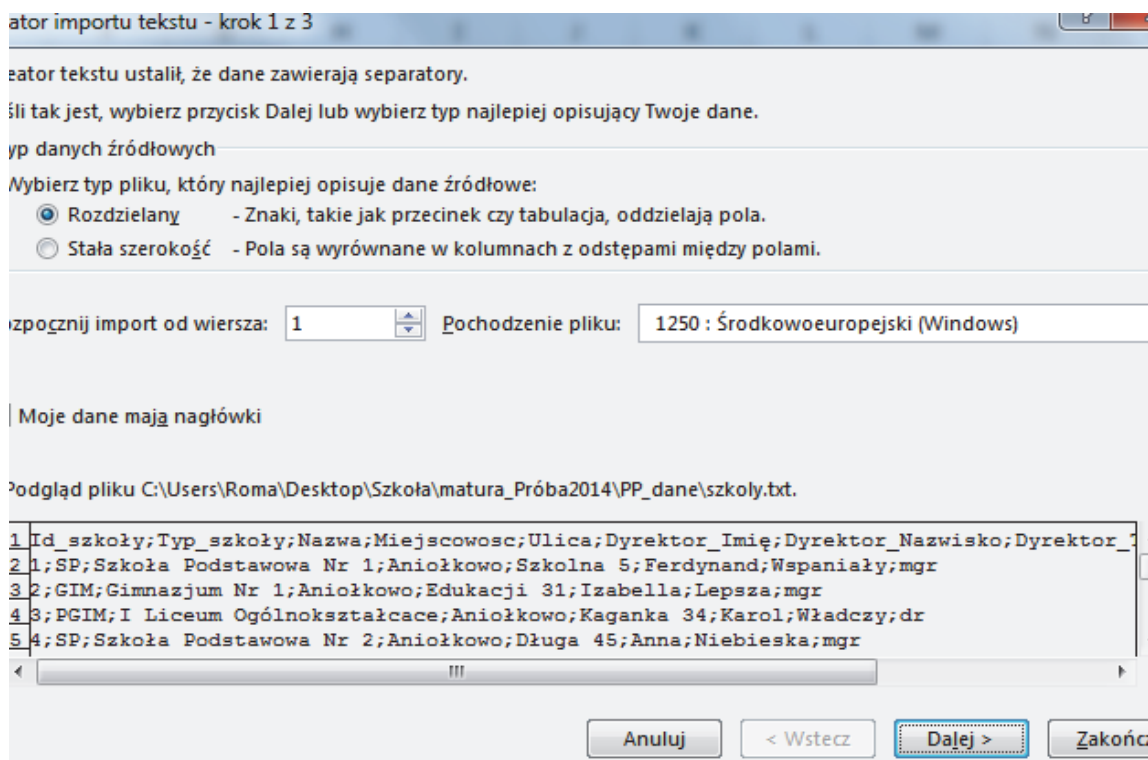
ator importu tekstu - krok 1 z 3

eator tekstu ustalił, że dane zawierają separatory.

śli tak jest, wybierz przycisk Dalej lub wybierz typ najlepiej opisujący Twoje dane.

yp danych źródłowych

Vybierz typ pliku, który najlepiej opisuje dane źródłowe:

Rozdzielany - Znaki, takie jak przecinek czy tabulacja, oddzielają pola.

Stała szerokość - Pola są wyrównane w kolumnach z odstępami między polami.

ozpocznij import od wiersza: 1 Pochodzenie pliku: 1250 : Środkowoeuropejski (Windows)

Moje dane mają nagłówki

Podgląd pliku C:\Users\Roma\Desktop\Szkoła\matura_Próba2014\PP_dane\szkoly.txt.

1 Id_szkoły;Typ_szkoły;Nazwa;Miejscowosc;Ulica;Dyrektor_Imię;Dyrektor_Nazwisko;Dyrektor_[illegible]
2 1;SP;Szkoła Podstawowa Nr 1;Aniołkowo;Szkolna 5;Ferdynand;Wspaniały;mgr
3 2;GIM;Gimnazjum Nr 1;Aniołkowo;Edukacji 31;Izabella;Lepsza;mgr
4 3;PGIM;I Liceum Ogólnokształcace;Aniołkowo;Kaganka 34;Karol;Władczy;dr
5 4;SP;Szkoła Podstawowa Nr 2;Aniołkowo;Długa 45;Anna;Niebieska;mgr

Anuluj < Wstecz Dalej > Zakończ